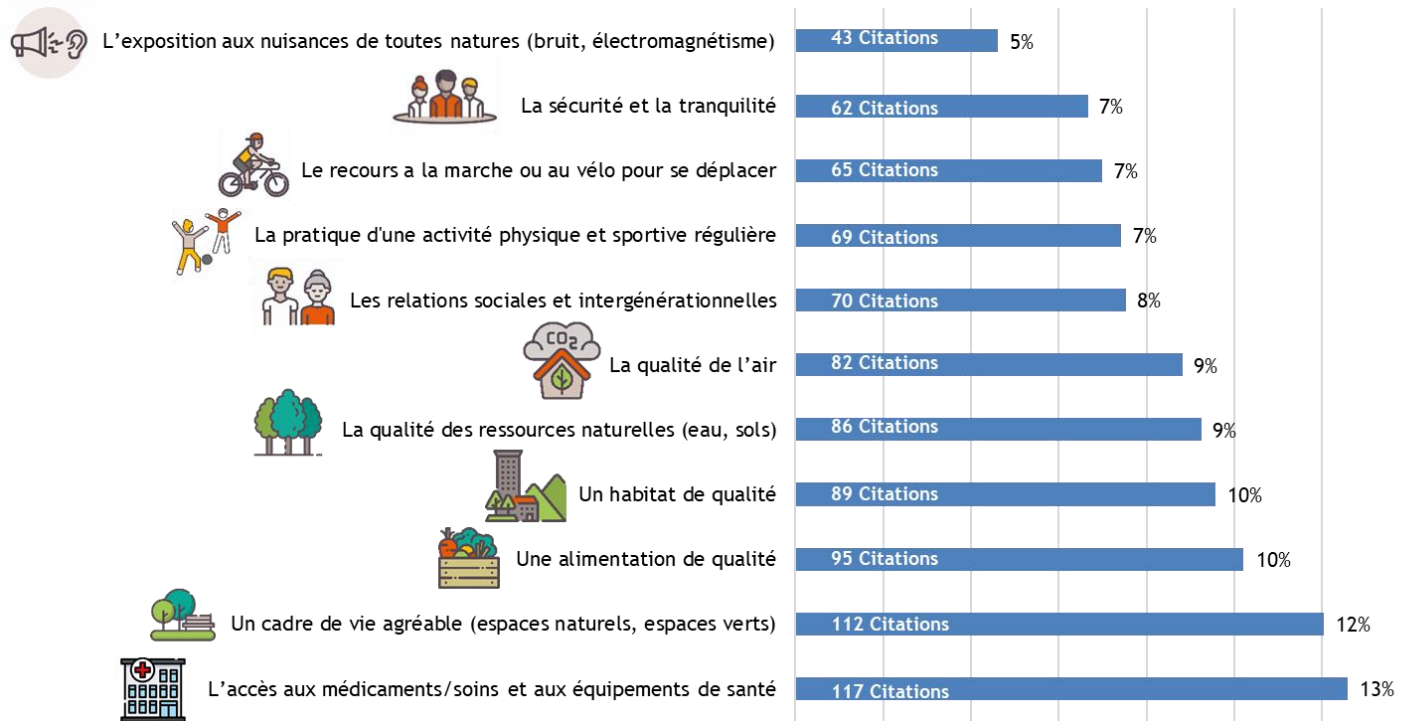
L’exposition aux nuisances de toutes natures (bruit, électromagnétisme) 43 Citations 5%

La sécurité et la tranquilité 62 Citations 7%

Le recours a la marche ou au vélo pour se déplacer 65 Citations 7%

La pratique d'une activité physique et sportive régulière 69 Citations 7%

Les relations sociales et intergénérationnelles 70 Citations 8%

$CO_2$

La qualité de l’air 82 Citations 9%

La qualité des ressources naturelles (eau, sols) 86 Citations 9%

Un habitat de qualité 89 Citations 10%

Une alimentation de qualité 95 Citations 10%

Un cadre de vie agréable (espaces naturels, espaces verts) 112 Citations 12%

L’accès aux médicaments/soins et aux équipements de santé 117 Citations 13%